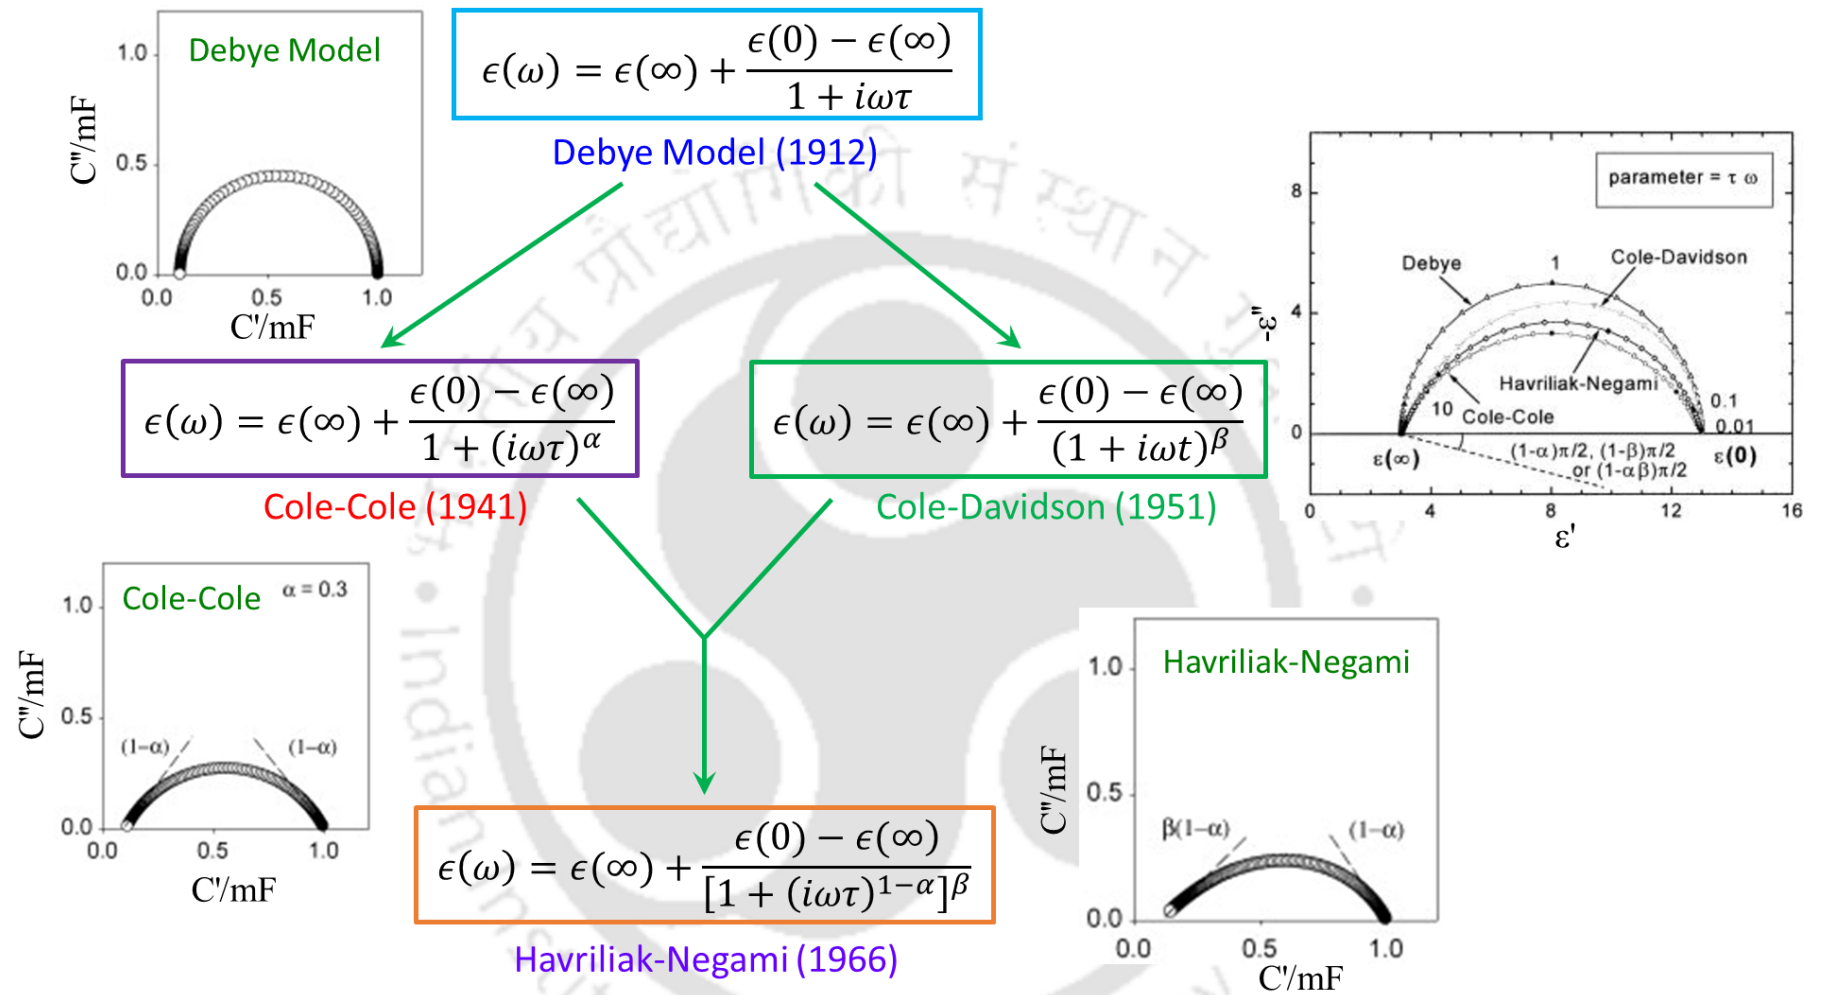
Debye Model

1.0
0.5
0.0
C"/mF
0.0 0.5 1.0
C'/mF

$\epsilon(\omega) = \epsilon(\infty) + \frac{\epsilon(0) - \epsilon(\infty)}{1 + i\omega\tau}$

Debye Model (1912)

parameter = τ ω
8
4
0
-ε"
Debye
1
Cole-Davidson
Havriliak-Negami
10 Cole-Cole
0.1
0.01
ε(∞)
(1-α)π/2, (1-β)π/2 or (1-αβ)π/2
ε(0)
0 4 8 12 16
ε'

$\epsilon(\omega) = \epsilon(\infty) + \frac{\epsilon(0) - \epsilon(\infty)}{1 + (i\omega\tau)^{\alpha}}$

Cole-Cole (1941)

$\epsilon(\omega) = \epsilon(\infty) + \frac{\epsilon(0) - \epsilon(\infty)}{(1 + i\omega t)^{\beta}}$

Cole-Davidson (1951)

Cole-Cole α = 0.3
1.0
0.5
0.0
C"/mF
(1−α) (1−α)
0.0 0.5 1.0
C'/mF

$\epsilon(\omega) = \epsilon(\infty) + \frac{\epsilon(0) - \epsilon(\infty)}{[1 + (i\omega\tau)^{1-\alpha}]^{\beta}}$

Havriliak-Negami (1966)

Havriliak-Negami
1.0
0.5
0.0
C"/mF
β(1−α) (1−α)
0.0 0.5 1.0
C'/mF